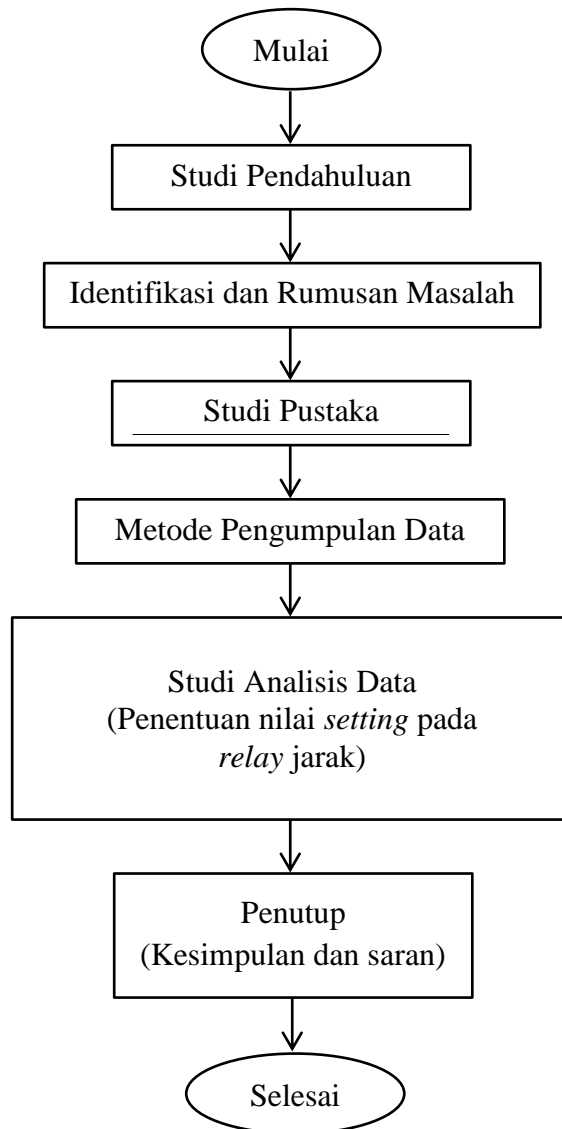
Mulai

Studi Pendahuluan

Identifikasi dan Rumusan Masalah

Studi Pustaka

Metode Pengumpulan Data

Studi Analisis Data
(Penentuan nilai *setting* pada *relay* jarak)

Penutup
(Kesimpulan dan saran)

Selesai